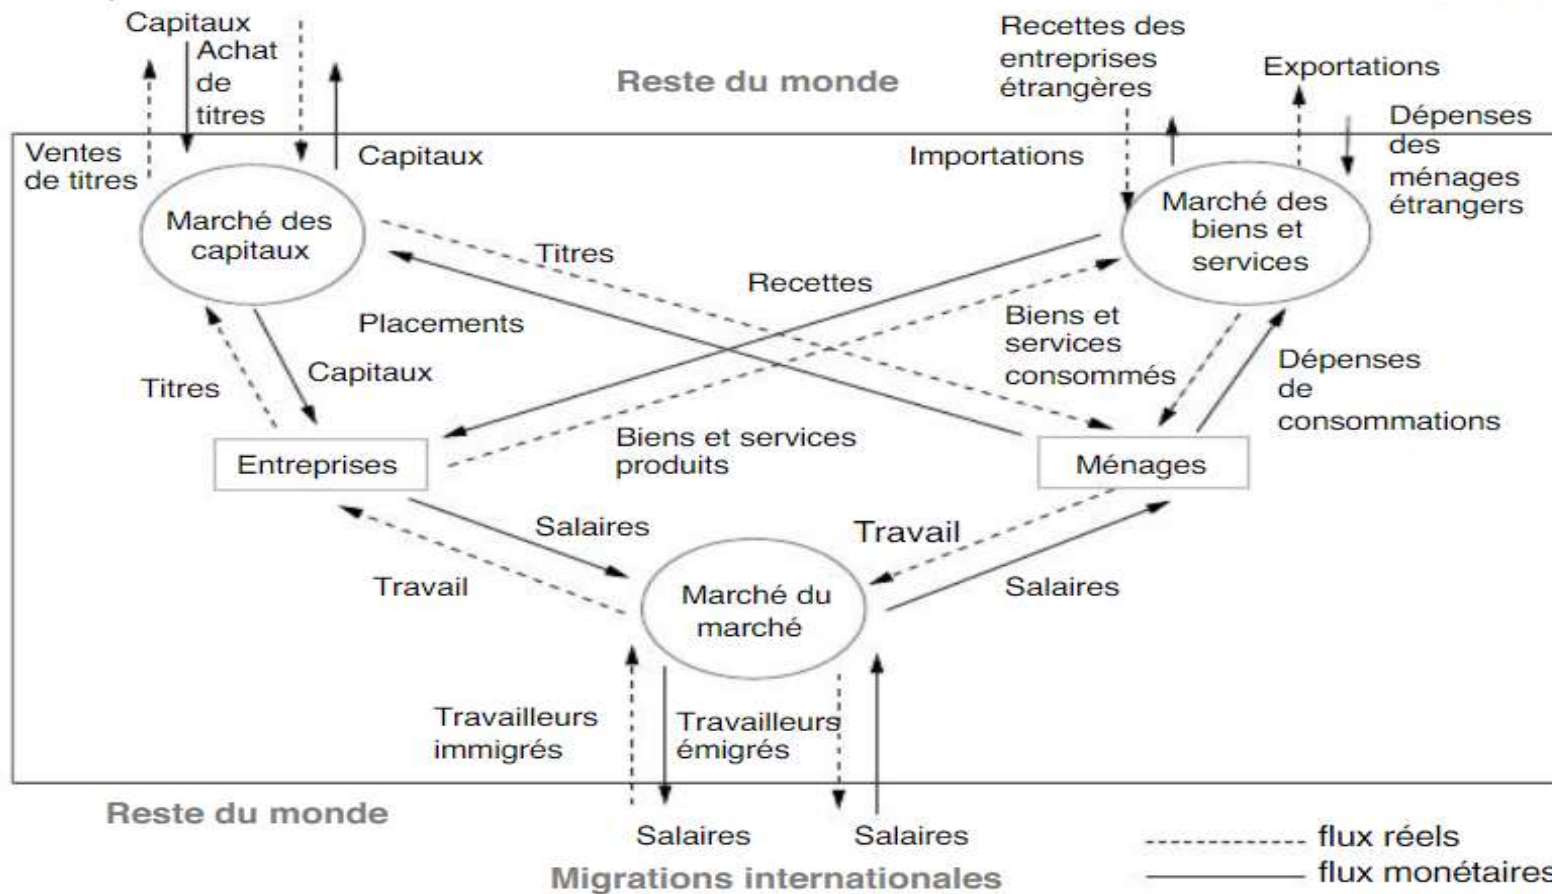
Capitaux
Achat de titres

Reste du monde

Recettes des entreprises étrangères

Exportations

Dépenses des ménages étrangers

Ventes de titres

Capitaux

Importations

Marché des capitaux

Titres

Recettes

Marché des biens et services

Placements

Biens et services consommés

Titres

Capitaux

Dépenses de consommations

Entreprises

Biens et services produits

Ménages

Salaires

Travail

Travail

Marché du marché

Salaires

Travailleurs immigrés

Travailleurs émigrés

Reste du monde

Salaires

Salaires

Migrations internationales

flux réels
flux monétaires